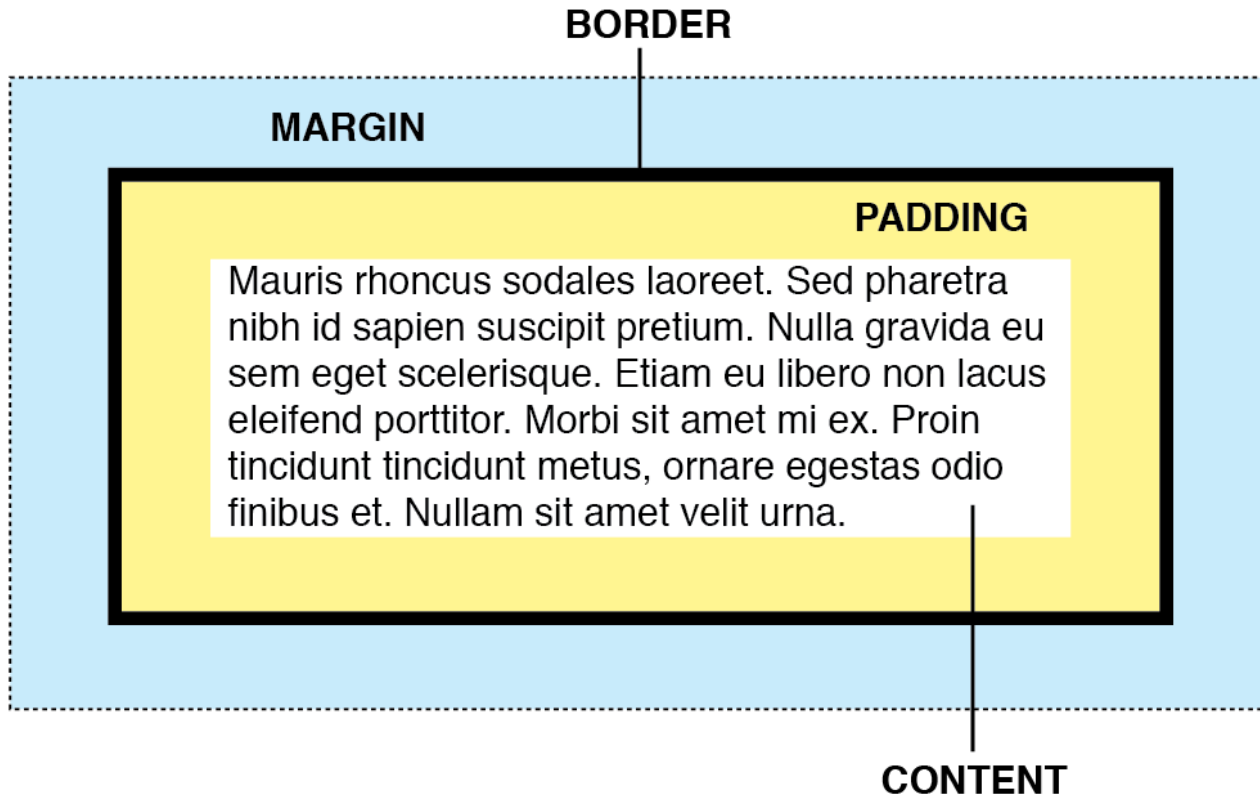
BORDER

MARGIN

PADDING

Mauris rhoncus sodales laoreet. Sed pharetra nibh id sapien suscipit pretium. Nulla gravida eu sem eget scelerisque. Etiam eu libero non lacus eleifend porttitor. Morbi sit amet mi ex. Proin tincidunt tincidunt metus, ornare egestas odio finibus et. Nullam sit amet velit urna.

CONTENT